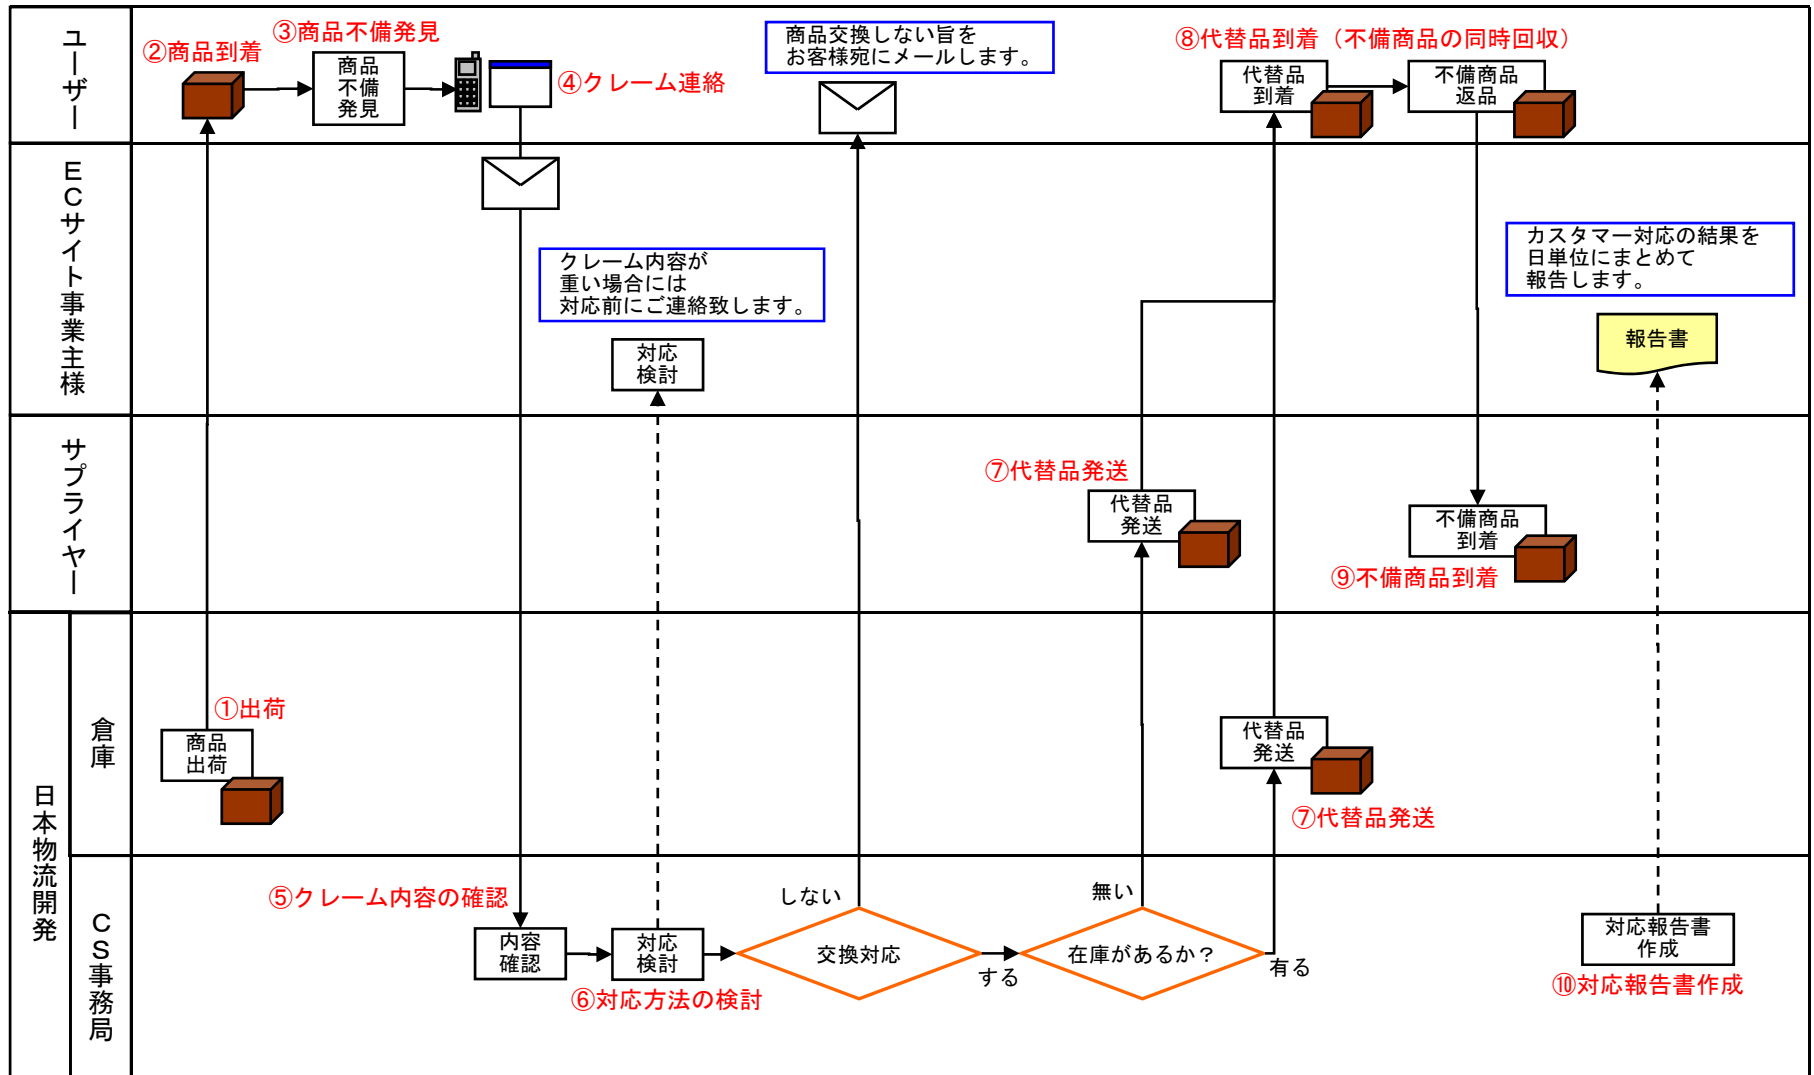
ユーザー

②商品到着

③商品不備発見

商品
不備
発見

④クレーム連絡

商品交換しない旨を
お客様宛にメールします。

⑧代替品到着（不備商品の同時回収）

代替品
到着

不備商品
返品

ECサイト事業主様

クレーム内容が
重い場合には
対応前にご連絡致します。

対応
検討

カスタマー対応の結果を
日単位にまとめて
報告します。

報告書

サプライヤー

⑦代替品発送

代替品
発送

不備商品
到着

⑨不備商品到着

日本物流開発

倉庫

①出荷

商品
出荷

代替品
発送

⑦代替品発送

CS事務局

⑤クレーム内容の確認

内容
確認

対応
検討

⑥対応方法の検討

しない

交換対応

する

無い

在庫があるか？

有る

対応報告書
作成

⑩対応報告書作成